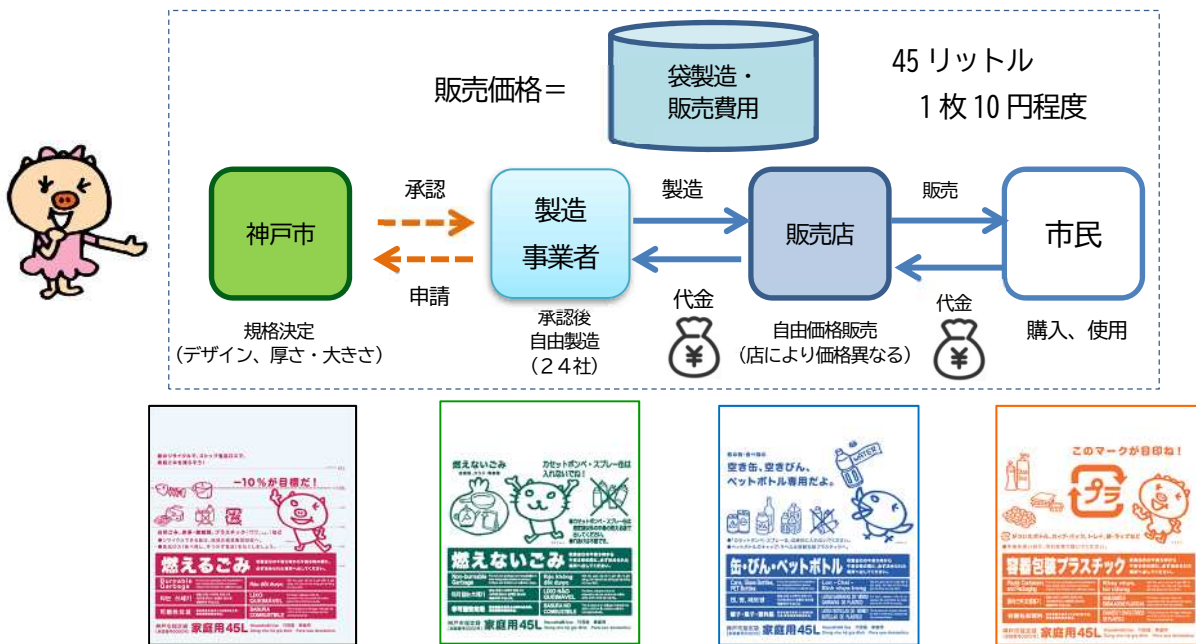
販売価格＝

袋製造・
販売費用

45 リットル
1 枚 10 円程度

神戸市

承認

申請

規格決定
（デザイン、厚さ・大きさ）

製造
事業者

承認後
自由製造
（２４社）

製造

代金

¥

販売店

自由価格販売
（店により価格異なる）

販売

代金

¥

市民

購入、使用

−10％が目標だ！

燃えるごみ

Burnable Garbage

家庭用45L

燃えないごみ

カセットボンベ・スプレー缶は入れないでね！

燃えないごみ

Non-burnable Garbage

家庭用45L

空き缶、空きびん、ペットボトル専用だよ。

WATER

缶・びん・ペットボトル

家庭用45L

このマークが目印ね！

プラ

容器包装プラスチック

家庭用45L